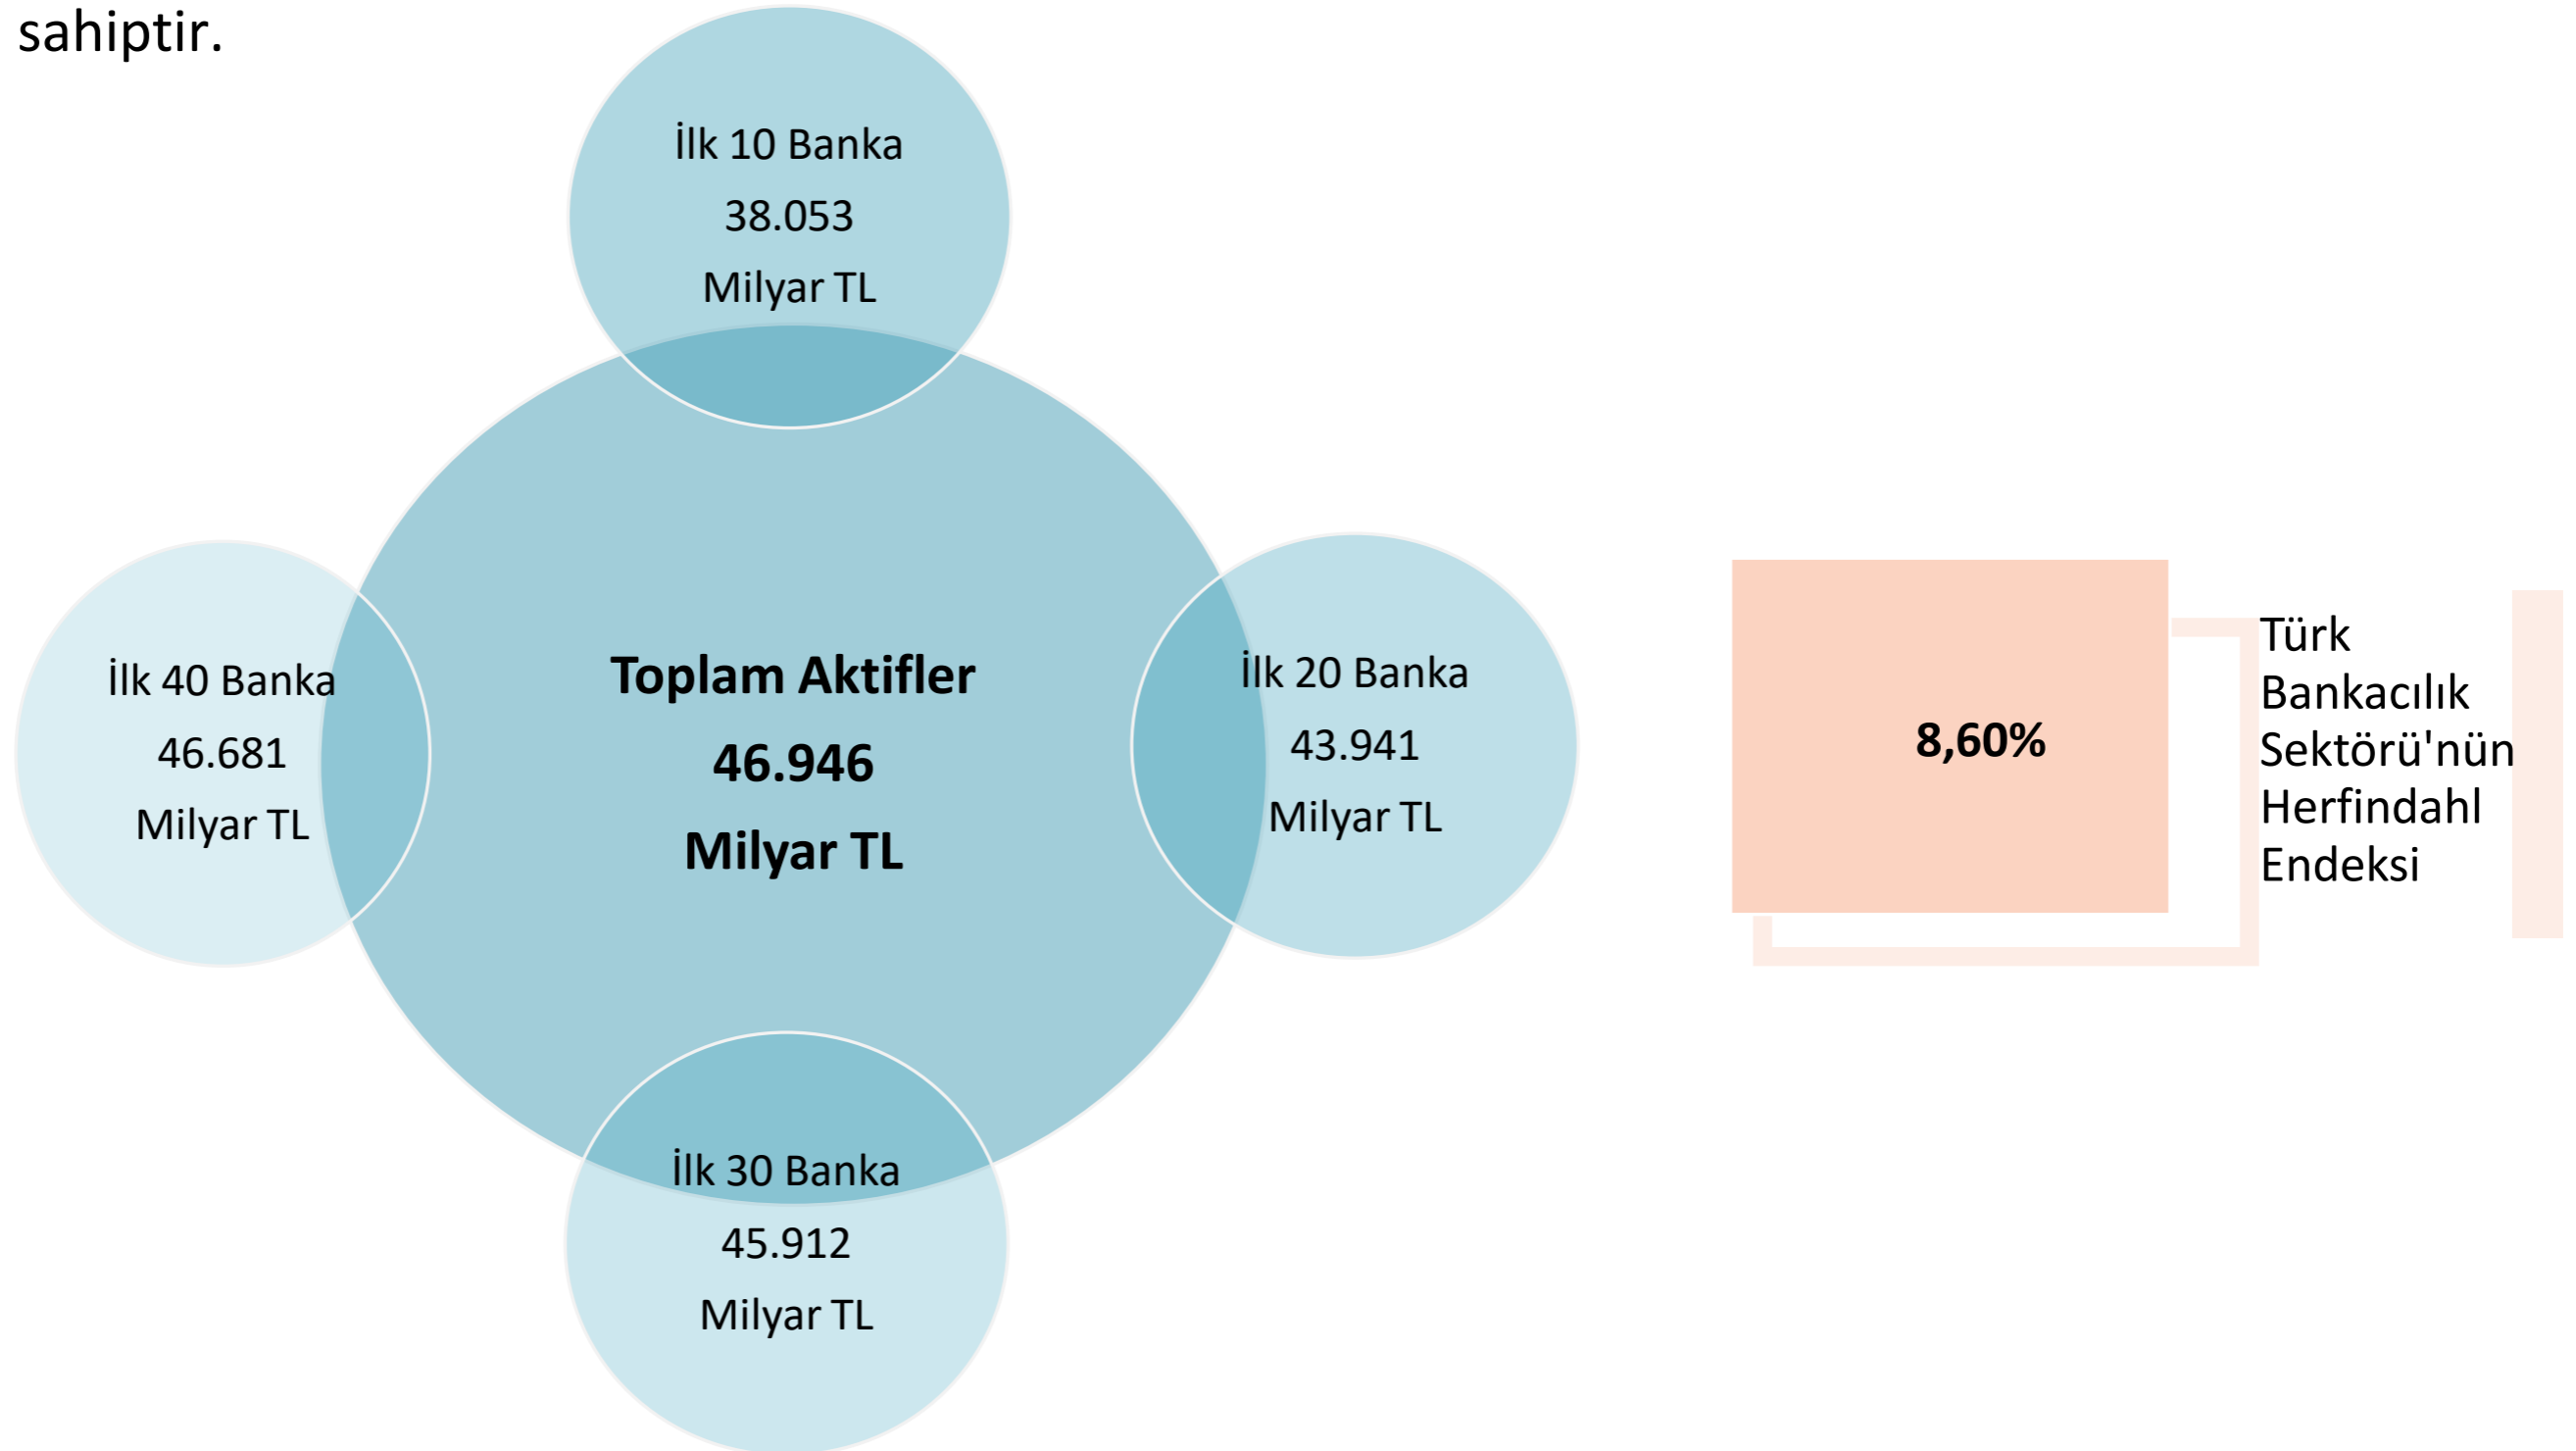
sahiptir.

İlk 10 Banka
38.053
Milyar TL

İlk 40 Banka
46.681
Milyar TL

Toplam Aktifler
46.946
Milyar TL

İlk 20 Banka
43.941
Milyar TL

İlk 30 Banka
45.912
Milyar TL

8,60%

Türk Bankacılık Sektörü'nün Herfindahl Endeksi